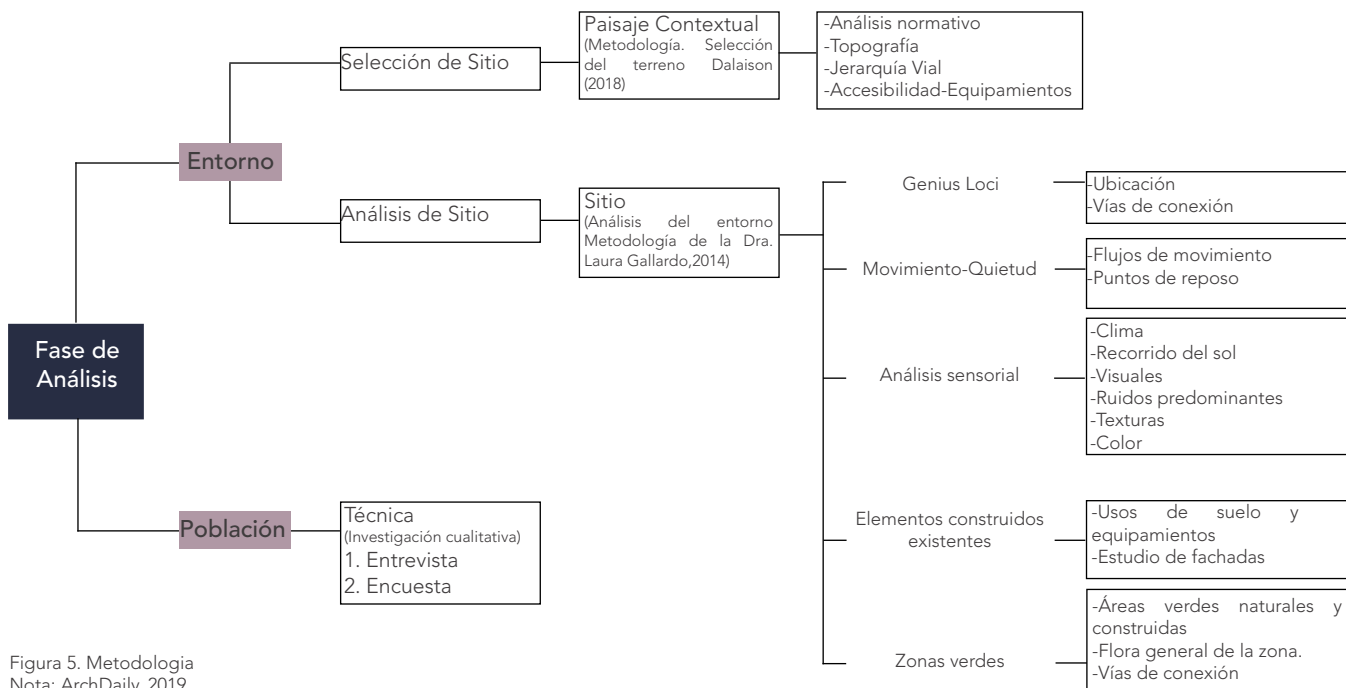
Fase de Análisis

Entorno

Selección de Sitio

Paisaje Contextual
(Metodología. Selección del terreno Dalaison (2018)

-Análisis normativo
-Topografía
-Jerarquía Vial
-Accesibilidad-Equipamientos

Análisis de Sitio

Sitio
(Análisis del entorno Metodología de la Dra. Laura Gallardo,2014)

Genius Loci

-Ubicación
-Vías de conexión

Movimiento-Quietud

-Flujos de movimiento
-Puntos de reposo

Análisis sensorial

-Clima
-Recorrido del sol
-Visuales
-Ruidos predominantes
-Texturas
-Color

Elementos construidos existentes

-Usos de suelo y equipamientos
-Estudio de fachadas

Zonas verdes

-Áreas verdes naturales y construidas
-Flora general de la zona.
-Vías de conexión

Población

Técnica
(Investigación cualitativa)
1. Entrevista
2. Encuesta

Figura 5. Metodologia
Nota: ArchDaily, 2019